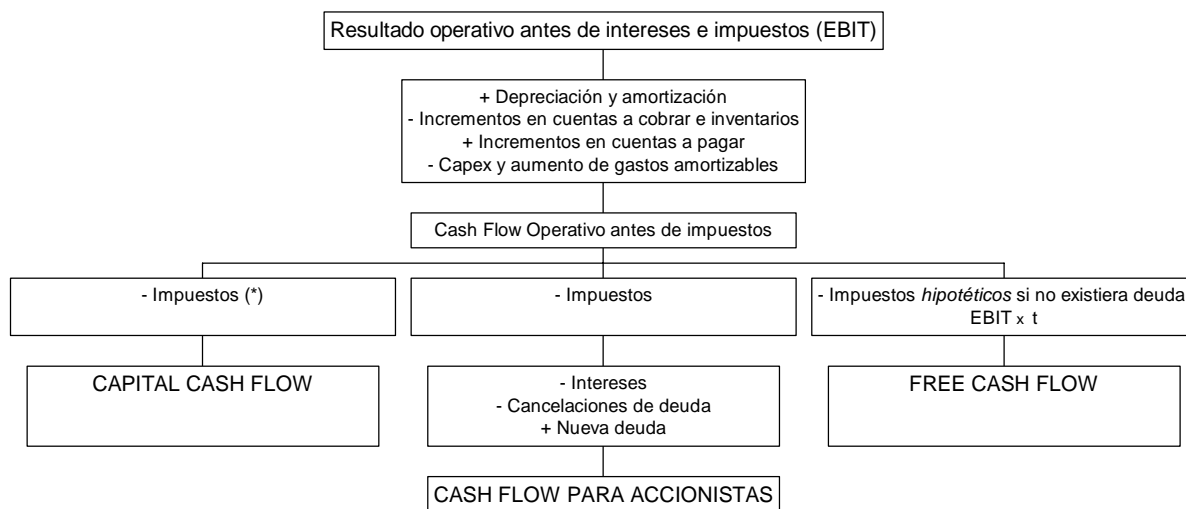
Resultado operativo antes de intereses e impuestos (EBIT)

+ Depreciación y amortización
- Incrementos en cuentas a cobrar e inventarios
+ Incrementos en cuentas a pagar
- Capex y aumento de gastos amortizables

Cash Flow Operativo antes de impuestos

- Impuestos (*)

CAPITAL CASH FLOW

- Impuestos

- Intereses
- Cancelaciones de deuda
+ Nueva deuda

CASH FLOW PARA ACCIONISTAS

- Impuestos hipotéticos si no existiera deuda
EBIT x t

FREE CASH FLOW